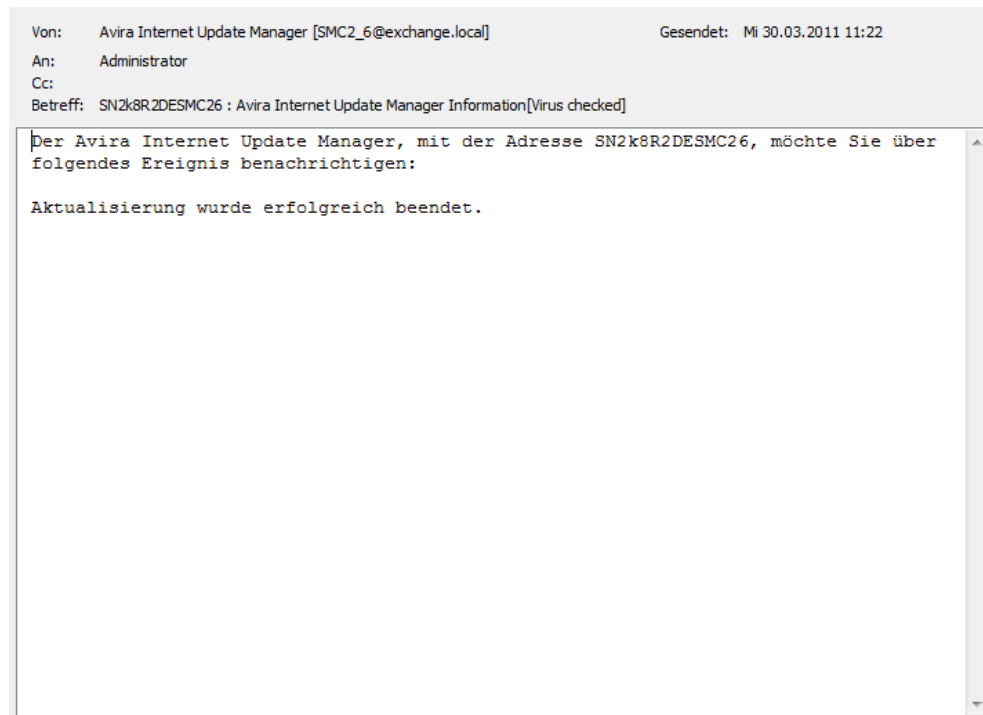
Von: Avira Internet Update Manager [SMC2_6@exchange.local]
Gesendet: Mi 30.03.2011 11:22
An: Administrator
Cc:
Betreff: SN2k8R2DESMC26 : Avira Internet Update Manager Information[Virus checked]

Der Avira Internet Update Manager, mit der Adresse SN2k8R2DESMC26, möchte Sie über folgendes Ereignis benachrichtigen:

Aktualisierung wurde erfolgreich beendet.